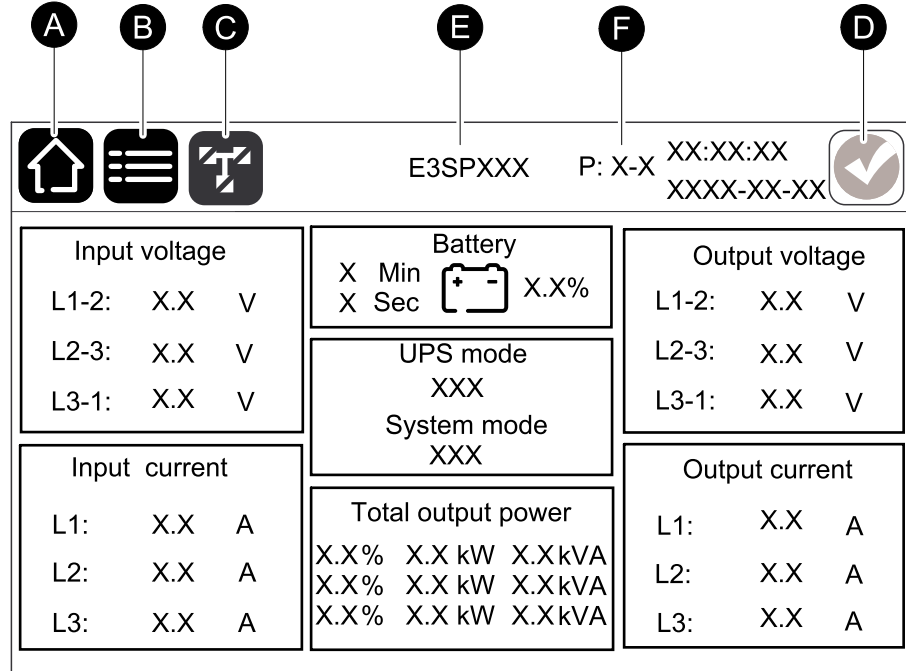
A B C E F D

E3SPXXX P: X-X XX:XX:XX XXXX-XX-XX

Input voltage
L1-2: X.X V
L2-3: X.X V
L3-1: X.X V

Input current
L1: X.X A
L2: X.X A
L3: X.X A

Battery
X Min
X Sec
+ −
X.X%

UPS mode
XXX
System mode
XXX

Total output power
X.X% X.X kW X.X kVA
X.X% X.X kW X.X kVA
X.X% X.X kW X.X kVA

Output voltage
L1-2: X.X V
L2-3: X.X V
L3-1: X.X V

Output current
L1: X.X A
L2: X.X A
L3: X.X A